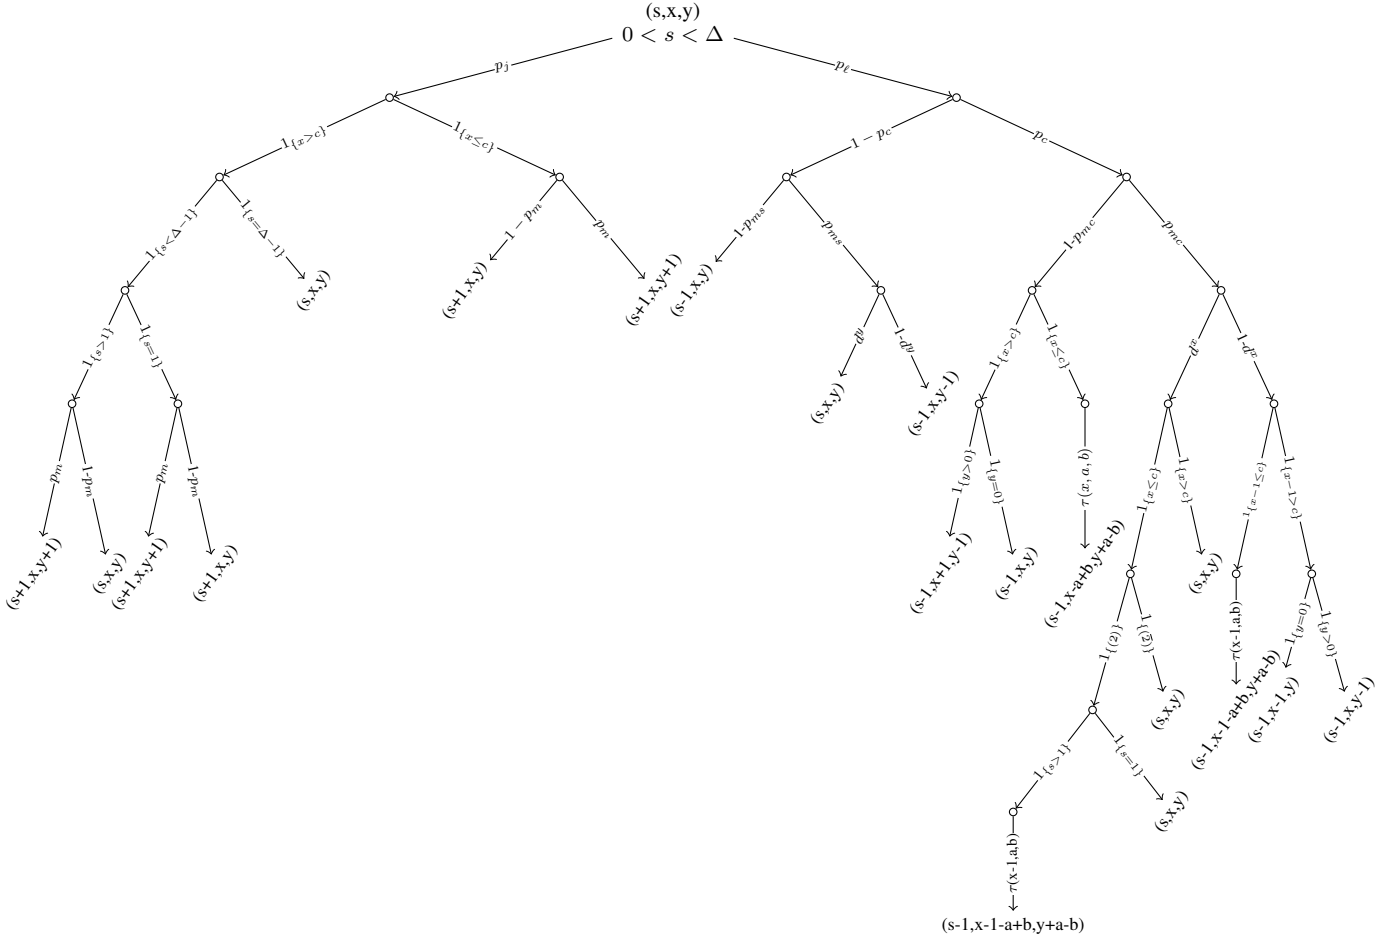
(s,x,y)
$0 < s < \Delta$

$p_j$
$p_\ell$

$1_{\{x>c\}}$
$1_{\{x\leq c\}}$
$1 - p_c$
$p_c$

$1_{\{s<\Delta-1\}}$
$1_{\{s=\Delta-1\}}$
(s,x,y)
$1 - p_m$
(s+1,x,y)
$p_m$
(s+1,x,y+1)
1-$p_{ms}$
(s-1,x,y)
$p_{ms}$
1-$p_{mc}$
$p_{mc}$

$1_{\{s>1\}}$
$1_{\{s=1\}}$
$d^y$
1-$d^y$
(s,x,y)
(s-1,x,y-1)
$1_{\{x>c\}}$
$1_{\{x\leq c\}}$
$d^x$
1-$d^x$

$p_m$
1-$p_m$
(s+1,x,y+1)
(s,x,y)
$p_m$
1-$p_m$
(s+1,x,y+1)
(s+1,x,y)

$1_{\{y>0\}}$
$1_{\{y=0\}}$
(s-1,x+1,y-1)
(s-1,x,y)
$\tau(x,a,b)$
(s-1,x-a+b,y+a-b)
$1_{\{x\leq c\}}$
$1_{\{x>c\}}$
(s,x,y)
$1_{\{x-1\leq c\}}$
$1_{\{x-1>c\}}$

$1_{\{(2)\}}$
$1_{\{\overline{2}\}}$
(s,x,y)
$\tau$(x-1,a,b)
(s-1,x-1-a+b,y+a-b)
$1_{\{y=0\}}$
$1_{\{y>0\}}$
(s-1,x-1,y)
(s-1,x,y-1)

$1_{\{s>1\}}$
$1_{\{s=1\}}$
(s,x,y)
$\tau$(x-1,a,b)
(s-1,x-1-a+b,y+a-b)